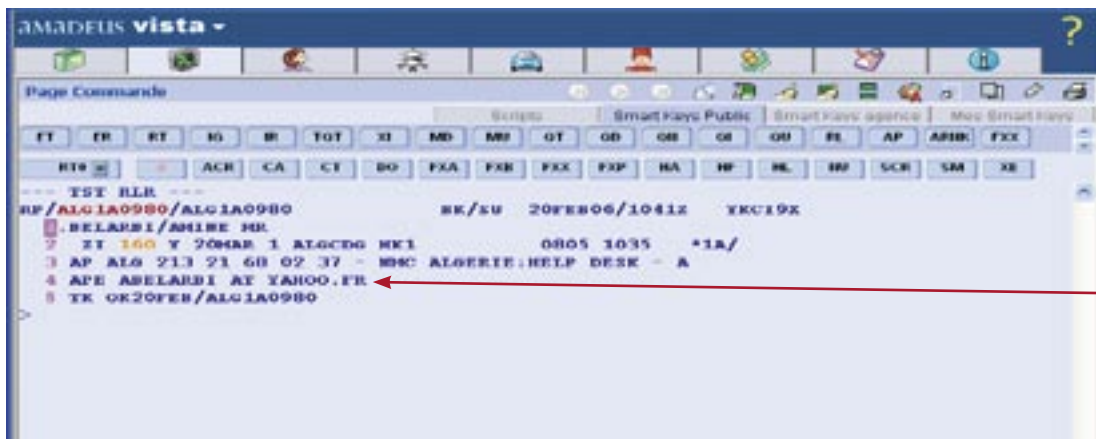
amadeus vista ▾

?

Page Commande

Scripts | Smart Keys Public | Smart Keys agence | Mes Smart Keys

FT ER RT IG IR TQT XI MD MU GT GD GR GI QU RL AP ARNK FXX

RT# ACR CA CT DO FXA FXB FXX FXP HA HP RL RV SCR SM XE

--- TST RLR ---
RP/ALG1A0980/ALG1A0980 BK/SU 20FEB06/1041Z YKC19X
1.BELARBI/AMINE MR
2 ZI 160 Y 20MAR 1 ALGCDG HK1 0805 1035 *1A/
3 AP ALG 213 21 68 02 37 - WMC ALGERIE:HELP DESK - A
4 APE ABELARBI AT YAHOO.FR
5 TK OK20FEB/ALG1A0980
>